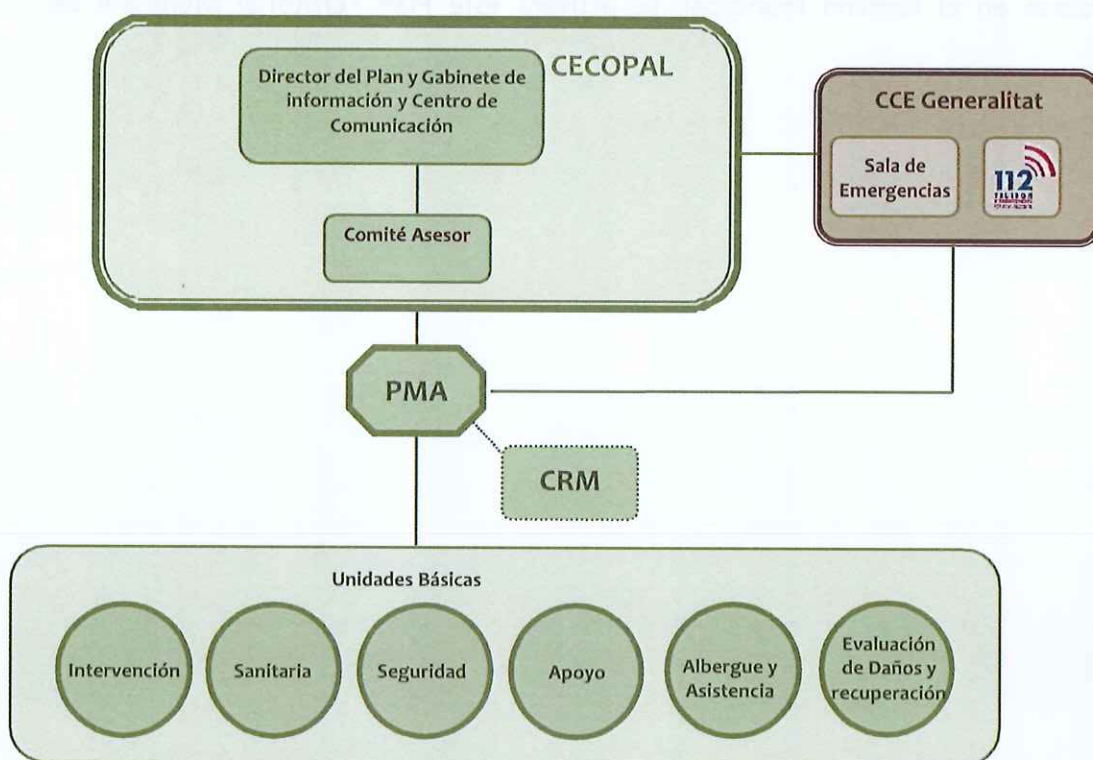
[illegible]

CECOPAL

Director del Plan y Gabinete de información y Centro de Comunicación

Comité Asesor

CCE Generalitat

Sala de Emergencias

112

PMA

CRM

Unidades Básicas

Intervención

Sanitaria

Seguridad

Apoyo

Albergue y Asistencia

Evaluación de Daños y recuperación